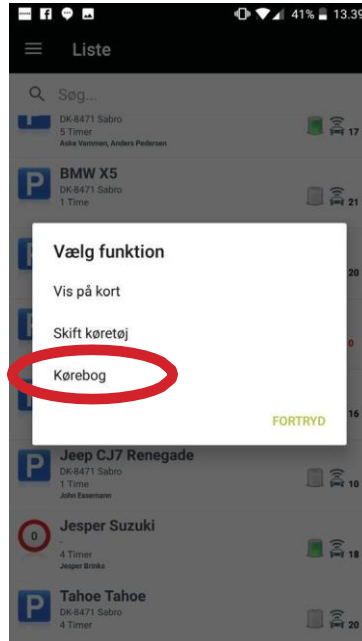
41% 13:39

Liste

Søg...

DK-8471 Sabro
5 Timer
Aske Vammen, Anders Pedersen

17

BMW X5
DK-8471 Sabro
1 Time

21

20

0

16

Vælg funktion

Vis på kort

Skift køretøj

Kørebog

FORTRYD

Jeep CJ7 Renegade
DK-8471 Sabro
1 Time
John Essemann

10

0

Jesper Suzuki
-
4 Timer
Jesper Brinks

18

Tahoe Tahoe
DK-8471 Sabro
4 Timer

20